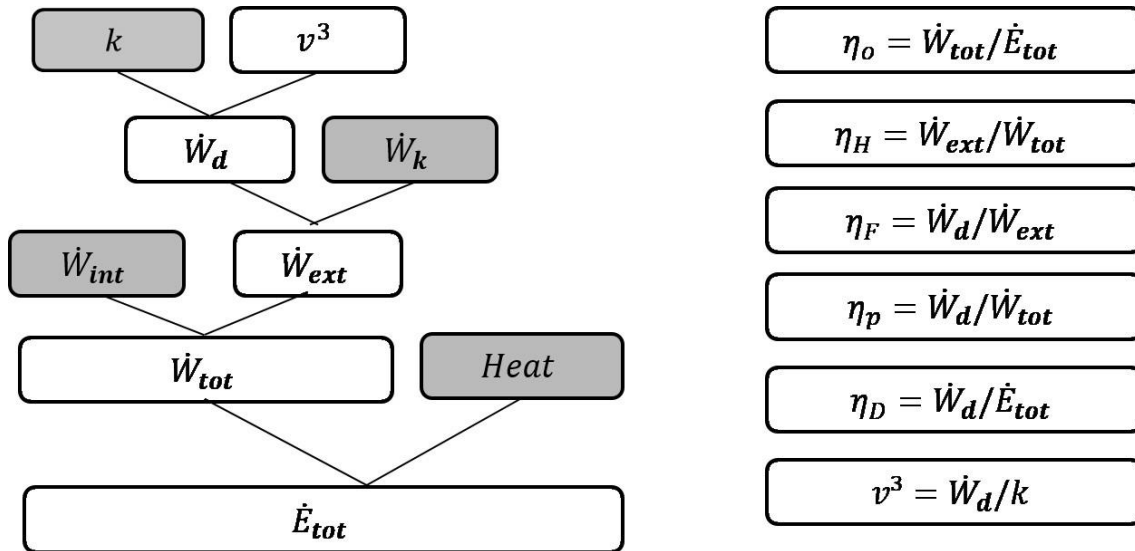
$k$

$v^3$

$\dot{W}_{\boldsymbol{d}}$

$\dot{W}_{k}$

$\dot{W}_{\boldsymbol{int}}$

$\dot{W}_{\boldsymbol{ext}}$

$\dot{W}_{\boldsymbol{tot}}$

$Heat$

$\dot{E}_{\boldsymbol{tot}}$

$\eta_o = \dot{W}_{\boldsymbol{tot}}/\dot{E}_{\boldsymbol{tot}}$

$\eta_H = \dot{W}_{\boldsymbol{ext}}/\dot{W}_{\boldsymbol{tot}}$

$\eta_F = \dot{W}_{\boldsymbol{d}}/\dot{W}_{\boldsymbol{ext}}$

$\eta_p = \dot{W}_{\boldsymbol{d}}/\dot{W}_{\boldsymbol{tot}}$

$\eta_D = \dot{W}_{\boldsymbol{d}}/\dot{E}_{\boldsymbol{tot}}$

$v^3 = \dot{W}_{\boldsymbol{d}}/k$